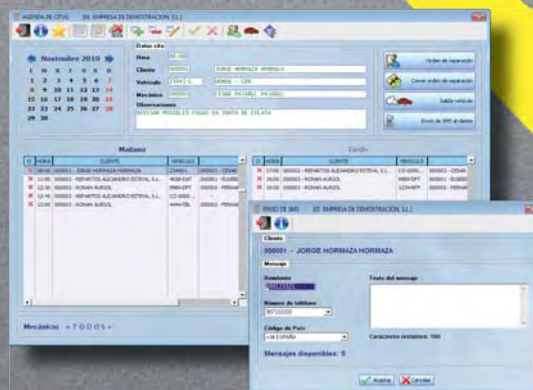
AGENDA DE CITAS [0] EMPRESA DE DEMOSTRACION S.L.

Noviembre 2010

| L | M | X | J | V | S | D |
|---|---|---|---|---|---|---|
| 1 | 2 | 3 | 4 | 5 | 6 | 7 |
| 8 | 9 | 10 | 11 | 12 | 13 | 14 |
| 15 | 16 | 17 | 18 | 19 | 20 | 21 |
| 22 | 23 | 24 | 25 | 26 | 27 | 28 |
| 29 | 30 | | | | | |

Datos cita

Hora 10:30

Cliente 000001 JORGE HORMAZA HORMAZA

Vehículo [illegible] HONDA - S2000

Mecánico 000002 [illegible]

Observaciones

REVISAR POSIBLES FUGAS EN JUNTA DE CULATA

Orden de reparación

Cerrar orden de reparación

Salida vehículo

Envío de SMS al cliente

Mañana

| | HORA | CLIENTE | VEHICULO | |
|---|---|---|---|---|
| | 09:00 | 000001 - JORGE HORMAZA HORMAZA | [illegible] | 000003 - CESAR |
| | 11:00 | 000002 - REPARTOS ALEJANDRO ESTEVAL S.L. | 4408-DKF | 000003 - ELISEO |
| | 11:30 | 000003 - ROMAN AUROL | 9969-DPT | 000002 - PERNA |
| | 12:40 | 000002 - REPARTOS ALEJANDRO ESTEVAL S.L. | CO-0000 | 000003 - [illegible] |
| | 13:30 | 000003 - ROMAN AUROL | 4444-FBL | 000002 - PERNA |

Tarde

| | HORA | CLIENTE | VEHICULO | |
|---|---|---|---|---|
| | 17:00 | 000002 - REPARTOS ALEJANDRO ESTEVAL S.L. | CO-0000 | 000003 - CESAR |
| | 18:00 | 000003 - ROMAN AUROL | 9969-DPT | 000003 - ELISEO |
| | 19:00 | 000003 - ROMAN AUROL | 1234-BFF | 000002 - PERNA |

Mecánicos < T O D O S >

ENVIO DE SMS [0] EMPRESA DE DEMOSTRACION S.L.

Cliente

000001 - JORGE HORMAZA HORMAZA

Mensaje

Remitente

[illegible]

Número de teléfono

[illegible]

Código de País

+34 ESPAÑA

Texto del mensaje

Caracteres restantes: 160

Mensajes disponibles: 9

Aceptar Cancelar